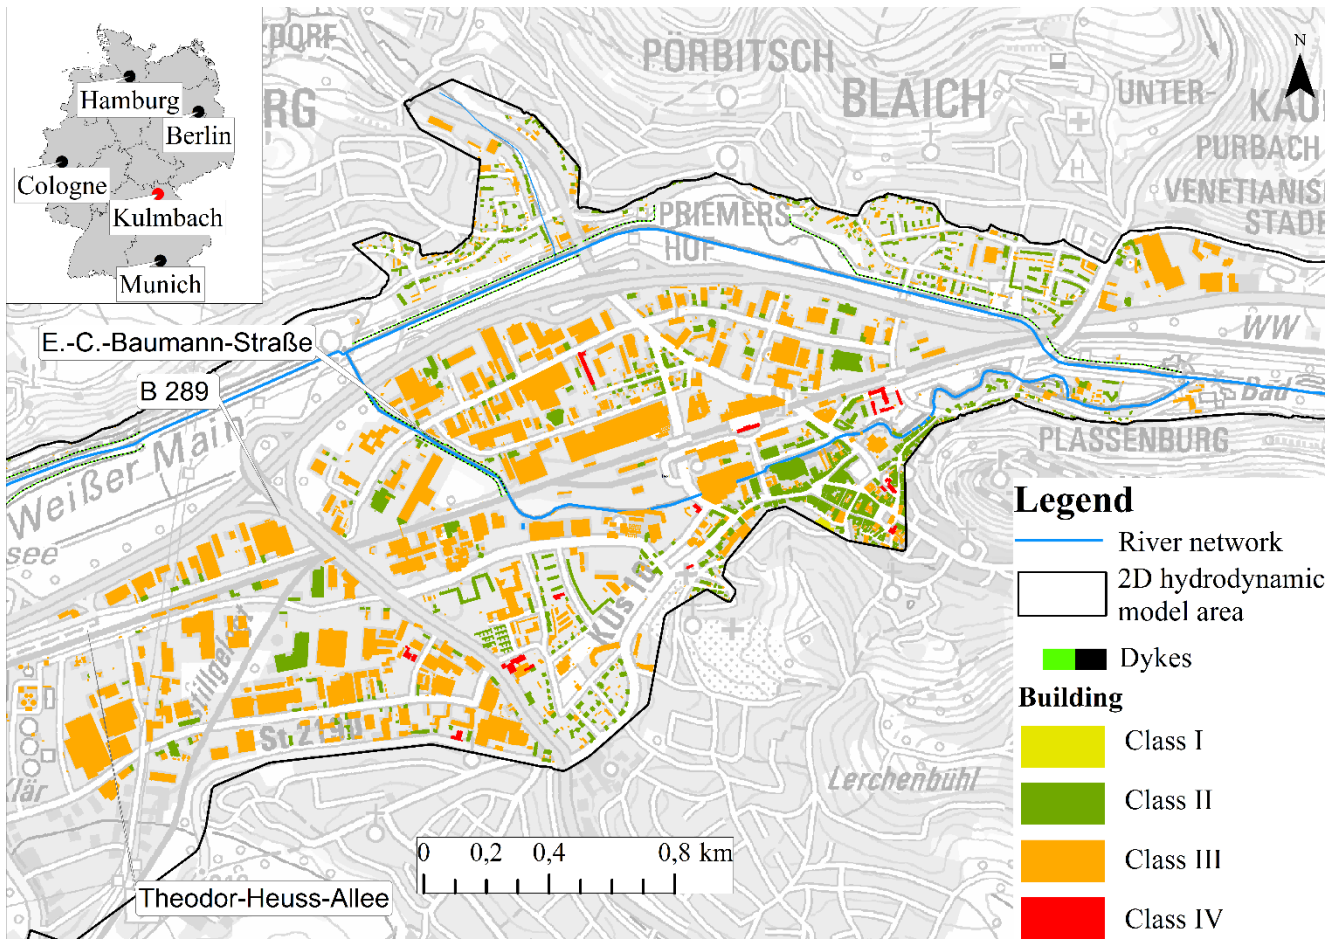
Hamburg
Berlin
Cologne
Kulmbach
Munich

DORF
RG
PÖRBITSCH
BLAICH
UNTER-
KAU
PURBACH
VENETIANIS
STADE
PRIEMERS
HOF
N
WW
Bad
PLASSENBURG
E.-C.-Baumann-Straße
B 289
Weißer Main
see
KU 16
St 2190
Lerchenbühl
Klär
Theodor-Heuss-Allee

0 0,2 0,4 0,8 km

Legend
River network
2D hydrodynamic model area
Dykes
Building
Class I
Class II
Class III
Class IV